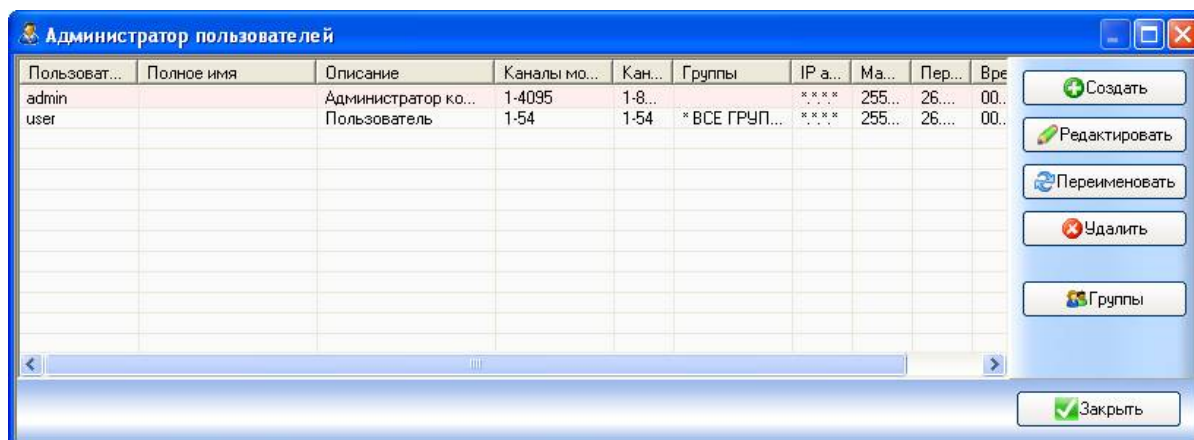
Администратор пользователей

| Пользоват... | Полное имя | Описание | Каналы мо... | Кан... | Группы | IP а... | Ма... | Пер... | Вре |
|---|---|---|---|---|---|---|---|---|---|
| admin | | Администратор ко... | 1-4095 | 1-8... | | \*.\*.\*.\* | 255... | 26.... | 00.. |
| user | | Пользователь | 1-54 | 1-54 | \* ВСЕ ГРУП... | \*.\*.\*.\* | 255... | 26.... | 00.. |

Создать
Редактировать
Переименовать
Удалить
Группы
Закрыть